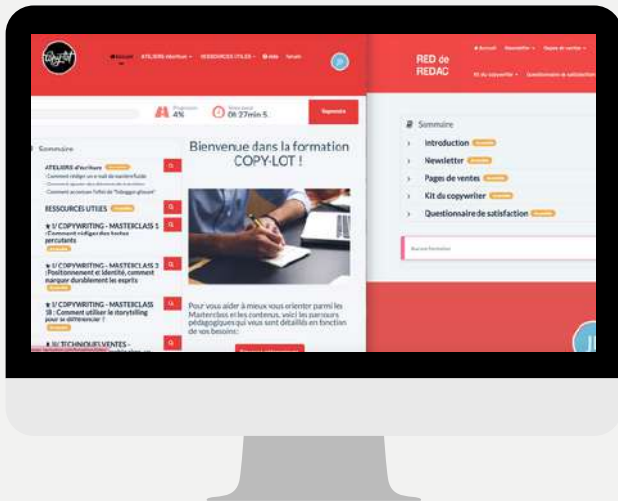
Accueil ATELIERS d'écriture ▾ RESSOURCES UTILES ▾ Aide forum

Progression 4%

Temps passé 0h 27min 5

Reprendre

Sommaire

ATELIERS d'écriture

· Comment rédiger un e-mail de manière fluide

· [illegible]

· Comment accentuer l'effet de "l'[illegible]"

RESSOURCES UTILES

★ 1/ COPYWRITING - MASTERCLASS 1 : Comment rédiger des textes percutants

★ 1/ COPYWRITING - MASTERCLASS 2 : Positionnement et identité, comment marquer durablement les esprits

★ 1/ COPYWRITING - MASTERCLASS 18 : Comment utiliser le storytelling pour se différencier !

★ 2/ TECHNIQUES VENTES - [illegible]

Bienvenue dans la formation COPY·LOT !

Pour vous aider à mieux vous orienter parmi les Masterclass et les contenus, voici les parcours pédagogiques qui vous sont détaillés en fonction de vos besoins:

RED de REDAC

Accueil Newsletter ▾ Pages de ventes ▾ Kit du copywriter ▾ Questionnaire de satisfaction

Sommaire

Introduction

Newsletter

Pages de ventes

Kit du copywriter

Questionnaire de satisfaction

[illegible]